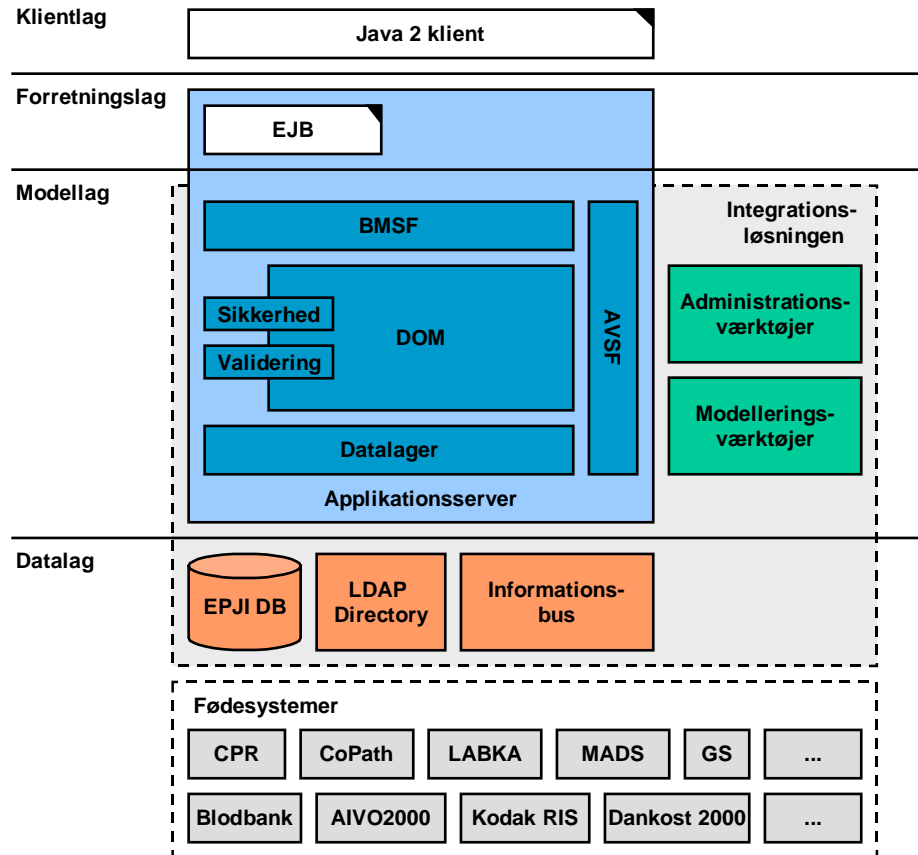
Klientlag

Java 2 klient

Forretningslag

EJB

Modellag

Integrationsløsningen

BMSF

Sikkerhed

DOM

Validering

AVSF

Administrationsværktøjer

Modelleringsværktøjer

Datalager

Applikationsserver

Datalag

EPJI DB

LDAP Directory

Informationsbus

Fødesystemer

CPR

CoPath

LABKA

MADS

GS

...

Blodbank

AIVO2000

Kodak RIS

Dankost 2000

...